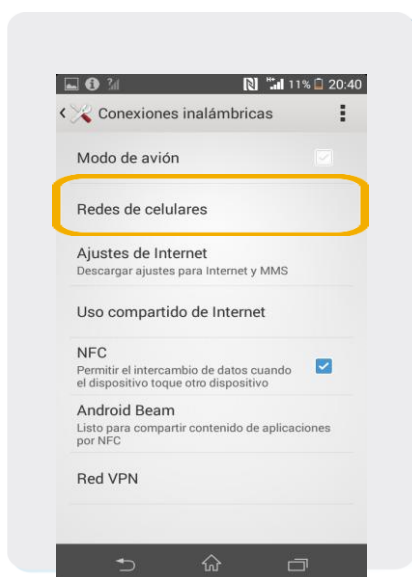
11% 20:40

Conexiones inalámbricas

Modo de avión

Redes de celulares

Ajustes de Internet
Descargar ajustes para Internet y MMS

Uso compartido de Internet

NFC
Permitir el intercambio de datos cuando el dispositivo toque otro dispositivo

Android Beam
Listo para compartir contenido de aplicaciones por NFC

Red VPN